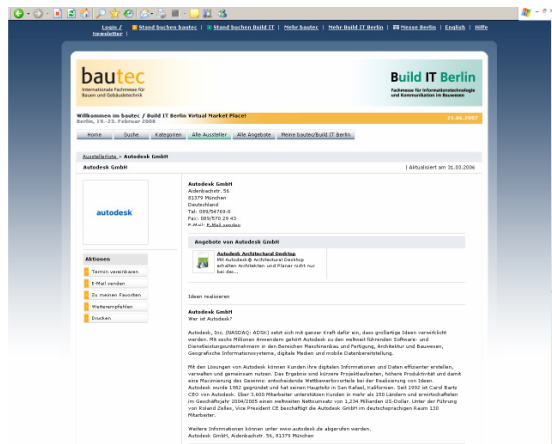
Login / Newsletter | Stand buchen bautec | Stand buchen Build IT | Mehr bautec | Mehr Build IT Berlin | Messe Berlin | English | Hilfe

bautec
Internationale Fachmesse für Bauen und Gebäudetechnik

Build IT Berlin
Fachmesse für Informationstechnologie und Kommunikation im Bauwesen

Willkommen im bautec / Build IT Berlin Virtual Market Place!
Berlin, 19.-23. Februar 2008

21.06.2007

Home | Suche | Kategorien | Alle Aussteller | Alle Angebote | Meine bautec/Build IT Berlin

Ausstellerliste > Autodesk GmbH

Autodesk GmbH | Aktualisiert am 31.03.2006

autodesk

Autodesk GmbH
Aidenbachstr. 56
81379 München
Deutschland
Tel: 089/54769-0
Fax: 089/570 29 43
E-Mail: E-Mail senden

Angebote von Autodesk GmbH

Autodesk Architectural Desktop
Mit Autodesk® Architectural Desktop erhalten Architekten und Planer nicht nur bei der...

Aktionen
Termin vereinbaren
E-Mail senden
Zu meinen Favoriten
Weiterempfehlen
Drucken

Ideen realisieren

Autodesk GmbH
Wer ist Autodesk?

Autodesk, Inc. (NASDAQ: ADSK) setzt sich mit ganzer Kraft dafür ein, dass großartige Ideen verwirklicht werden. Mit sechs Millionen Anwendern gehört Autodesk zu den weltweit führenden Software- und Dienstleistungsunternehmen in den Bereichen Maschinenbau und Fertigung, Architektur und Bauwesen, Geografische Informationssysteme, digitale Medien und mobile Datenbereitstellung.

Mit den Lösungen von Autodesk können Kunden ihre digitalen Informationen und Daten effizienter erstellen, verwalten und gemeinsam nutzen. Das Ergebnis sind kürzere Projektlaufzeiten, höhere Produktivität und damit eine Maximierung des Gewinns: entscheidende Wettbewerbsvorteile bei der Realisierung von Ideen. Autodesk wurde 1982 gegründet und hat seinen Hauptsitz in San Rafael, Kalifornien. Seit 1992 ist Carol Bartz CEO von Autodesk. Über 3.600 Mitarbeiter unterstützen Kunden in mehr als 150 Ländern und erwirtschafteten im Geschäftsjahr 2004/2005 einen weltweiten Nettoumsatz von 1,234 Milliarden US-Dollar. Unter der Führung von Roland Zelles, Vice President CE beschäftigt die Autodesk GmbH im deutschsprachigen Raum 130 Mitarbeiter.

Weitere Informationen können unter www.autodesk.de abgerufen werden.
Autodesk GmbH, Aidenbachstr. 56, 81379 München